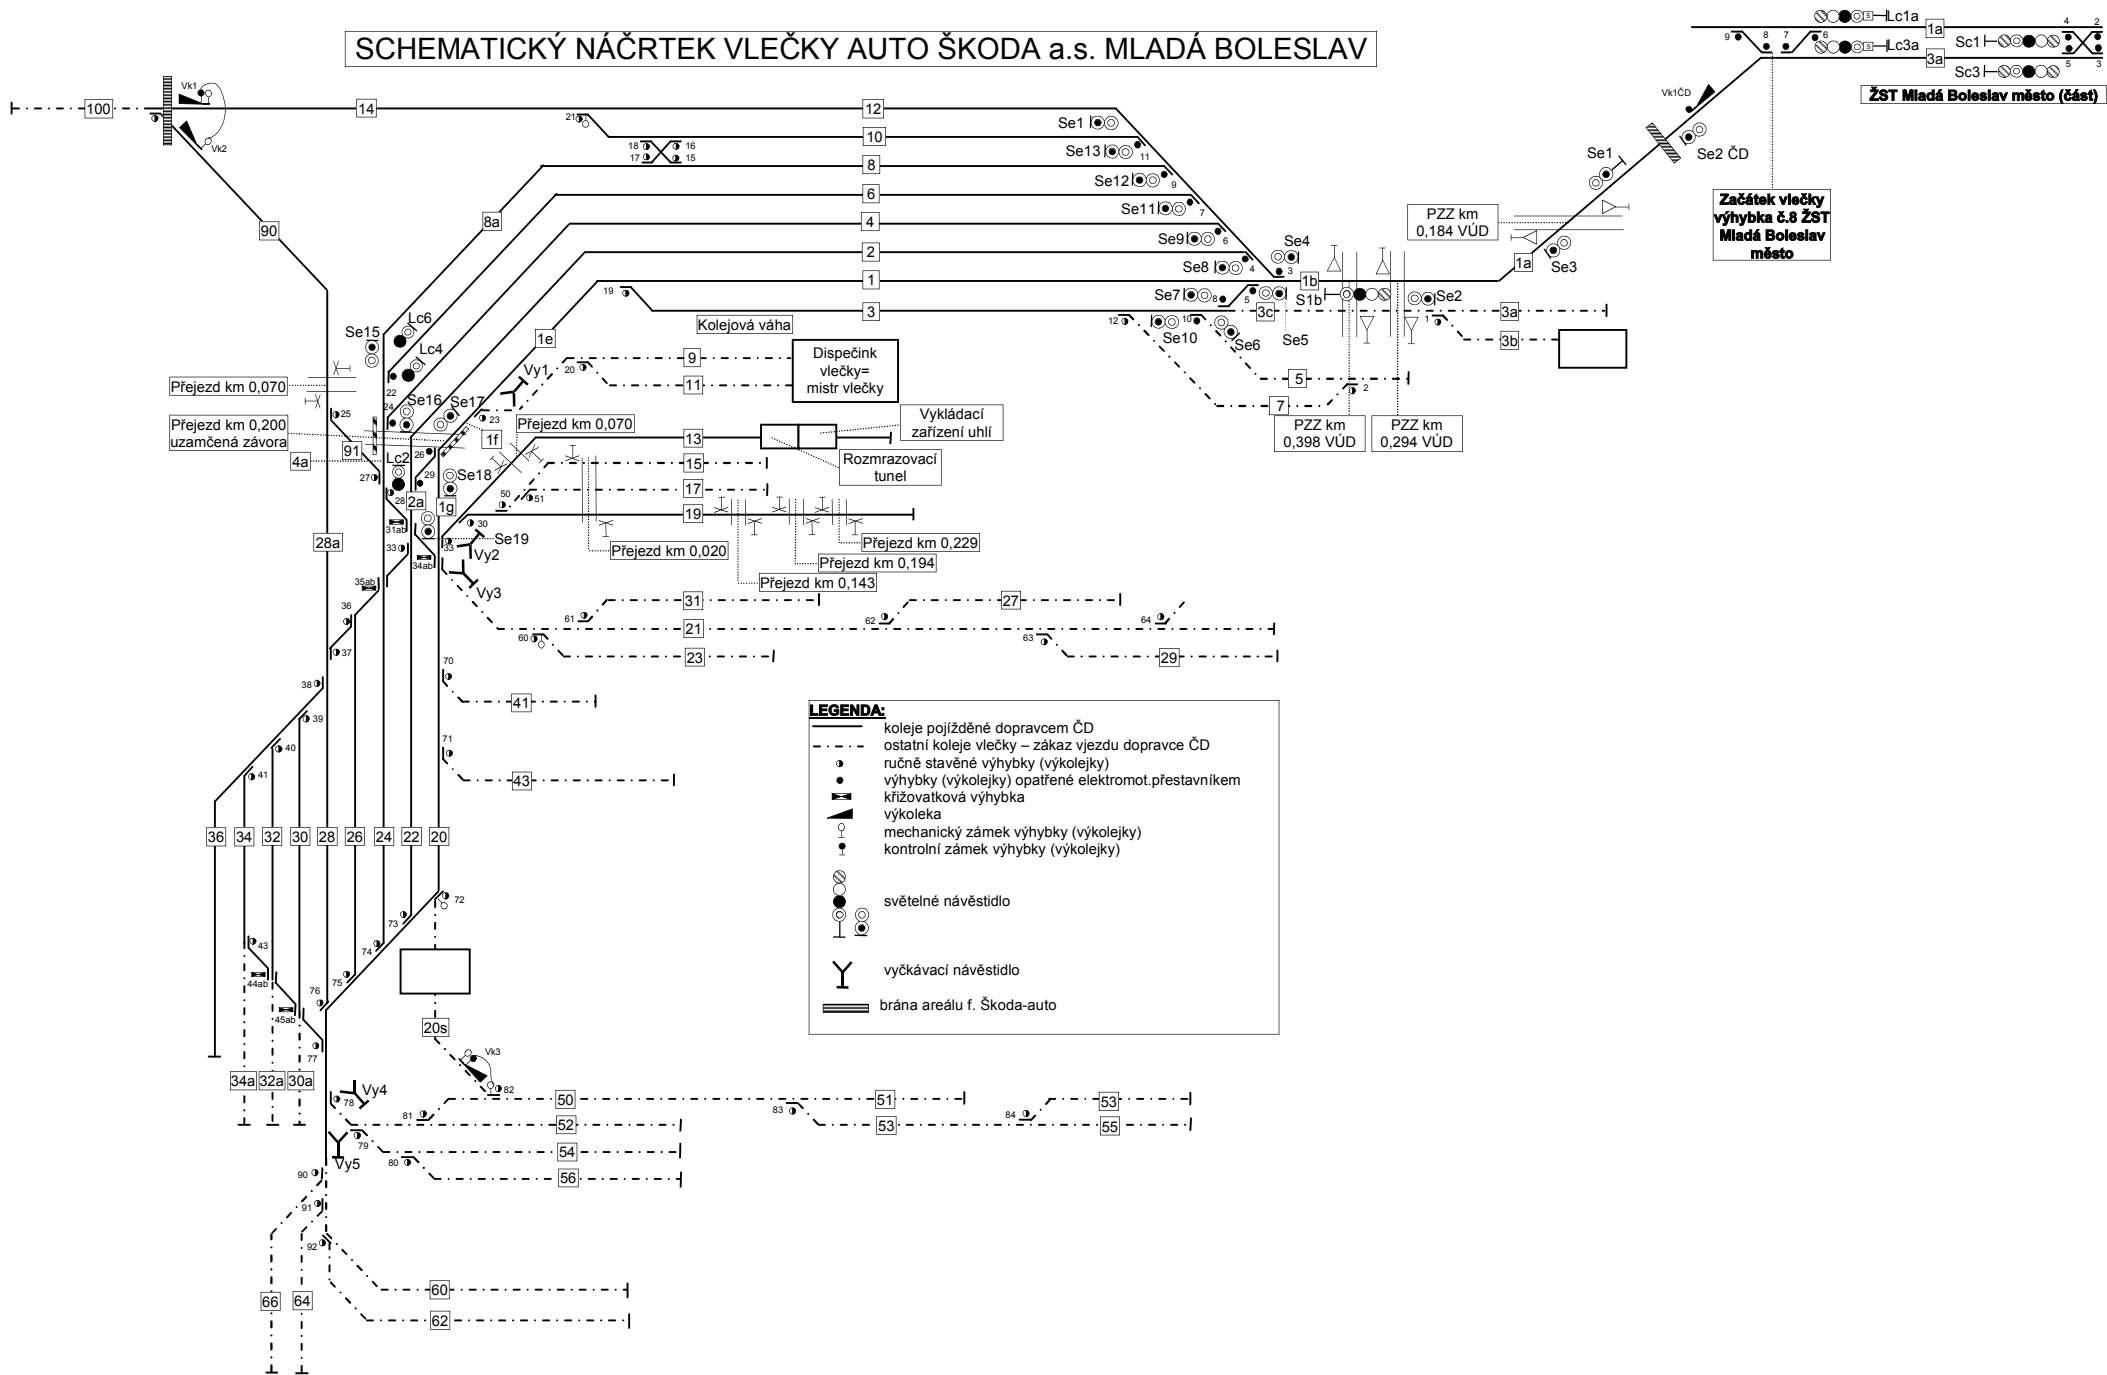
SCHEMATICKÝ NÁČRTEK VLEČKY AUTO ŠKODA a.s. MLADÁ BOLESLAV

Lc1a
1a
Sc1
3a
Lc3a
Sc3
ŽST Mladá Boleslav město (část)

Začátek vlečky výhybka č.8 ŽST Mladá Boleslav město

Vk1ČD
Se2 ČD
Se1
PZZ km 0,184 VÚD
1a
Se3

100
Vk1
Vk2
14
12
10
8
6
4
2
1
3
90
8a
Se1
Se13
Se12
Se11
Se9
Se8
Se7
Se4
1b
S1b
Se2
3a
3b
3c
Se5
Se6
Se10
5
7
PZZ km 0,398 VÚD
PZZ km 0,294 VÚD

Kolejová váha
Se15
Lc6
Lc4
1e
Dispečink vlečky= mistr vlečky
9
11
Vy1
Přejezd km 0,070
Přejezd km 0,200 uzamčená závora
Se16
Se17
1f
Přejezd km 0,070
13
Vykládací zařízení uhlí
Rozmrazovací tunel
91
4a
Lc2
2a
1g
Se18
15
17
19
Se19
Vy2
Vy3
Přejezd km 0,020
Přejezd km 0,229
Přejezd km 0,194
Přejezd km 0,143
28a
31
27
21
23
29
41
43

36 34 32 30 28 26 24 22 20

LEGENDA:
koleje pojížděné dopravcem ČD
ostatní koleje vlečky – zákaz vjezdu dopravce ČD
ručně stavěné výhybky (výkolejky)
výhybky (výkolejky) opatřené elektromot.přestavníkem
křižovatková výhybka
výkoleka
mechanický zámek výhybky (výkolejky)
kontrolní zámek výhybky (výkolejky)
světelné návěstidlo
vyčkávací návěstidlo
brána areálu f. Škoda-auto

20s
Vk3
34a 32a 30a
Vy4
Vy5
50
51
53
52
53
55
54
56
60
62
66
64